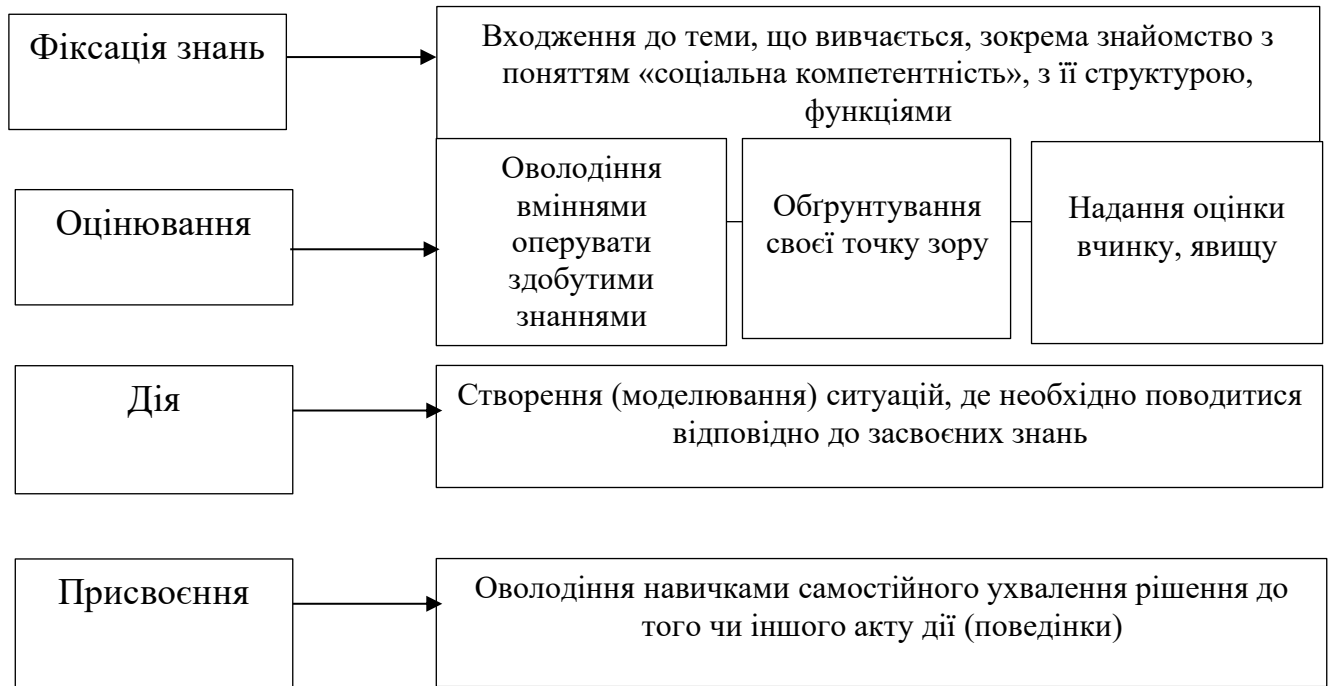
Фіксація знань

Входження до теми, що вивчається, зокрема знайомство з поняттям «соціальна компетентність», з її структурою, функціями

Оцінювання

Оволодіння вміннями оперувати здобутими знаннями

Обґрунтування своєї точку зору

Надання оцінки вчинку, явищу

Дія

Створення (моделювання) ситуацій, де необхідно поводитися відповідно до засвоєних знань

Присвоєння

Оволодіння навичками самостійного ухвалення рішення до того чи іншого акту дії (поведінки)